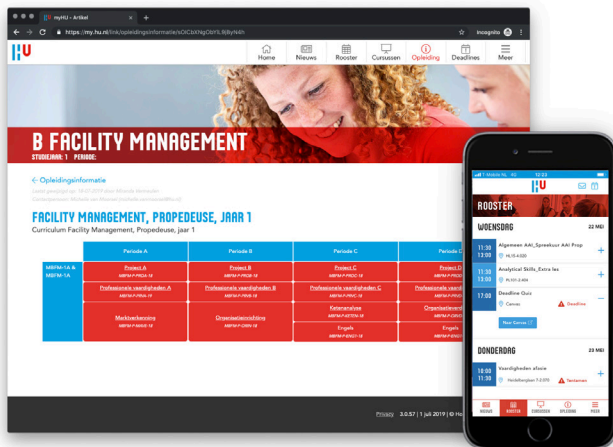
myHU - Artikel
https://my.hu.nl/link/opleidingsinformatie/sOlCbXNgObYL9jBy1Idn
Incognito

Home
Nieuws
Rooster
Cursussen
Opleiding
Deadlines
Meer

B FACILITY MANAGEMENT
STUDIEJAAR: 1 PERIODE:

← Opleidingsinformatie
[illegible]
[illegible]

FACILITY MANAGEMENT, PROPEDEUSE, JAAR 1
Curriculum Facility Management, Propedeuse, jaar 1

| | Periode A | Periode B | Periode C | Periode D |
|---|---|---|---|---|
| MBFM-1A & MBFM-1A | Project A MBFM-P-PROA-18 | Project B MBFM-P-PROB-18 | Project C MBFM-P-PROC-18 | Project D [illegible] |
| | Professionele vaardigheden A MBFM-P-PVA-18 | Professionele vaardigheden B MBFM-P-PVB-18 | Professionele vaardigheden C MBFM-P-PVC-18 | Professionele vaardigheden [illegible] |
| | Marktbenadering MBFM-P-MABE-18 | Organisatieinrichting MBFM-P-ORIN-18 | Ketenanalyse MBFM-P-KETEN-18 | Organisatieve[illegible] |
| | | | Engels MBFM-P-ENG1-18 | Engels MBFM-P-ENG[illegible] |

Privacy 3.0.57 | 1 juli 2019 | © Ho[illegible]

T-Mobile NL 12:23
HU
ROOSTER
WOENSDAG 22 MEI
11:30 13:00 Algemeen AAI_Spreekuur AAI Prop HL15-4.020
11:30 13:00 Analytical Skills_Extra les PL101-2.404
17:00 Deadline Quiz Canvas Deadline
Naar Canvas
DONDERDAG 23 MEI
10:00 11:30 Vaardigheden afsoie Heidelberglaan 15.015 Tentamen
NIEUWS ROOSTER CURSUSSEN OPLEIDING MEER